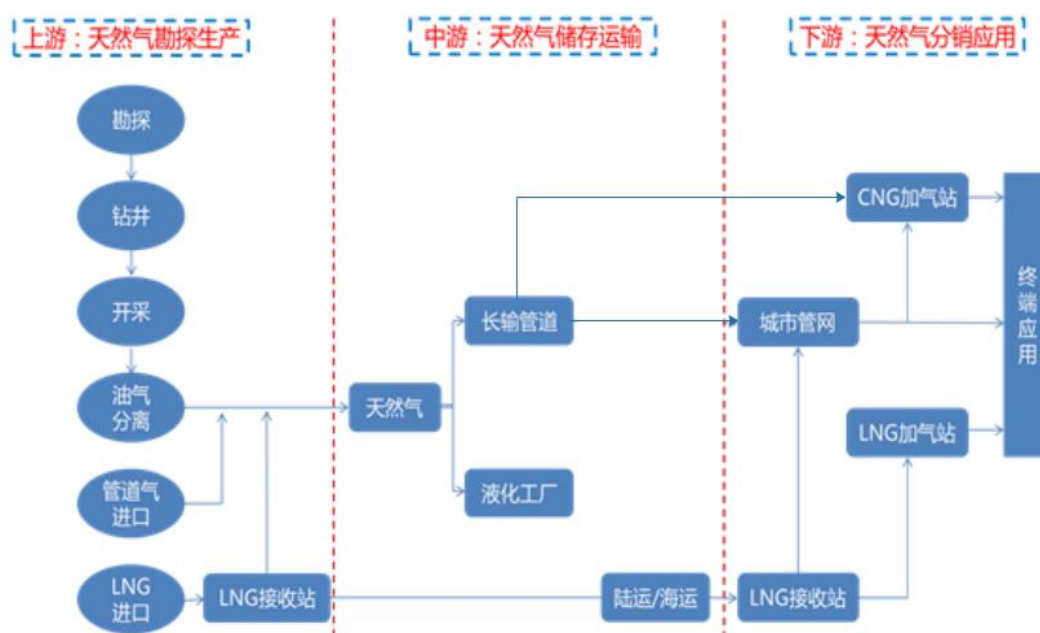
上游：天然气勘探生产

中游：天然气储存运输

下游：天然气分销应用

勘探

钻井

开采

油气分离

管道气进口

LNG进口

LNG接收站

天然气

长输管道

液化工厂

陆运/海运

CNG加气站

城市管网

LNG加气站

LNG接收站

终端应用